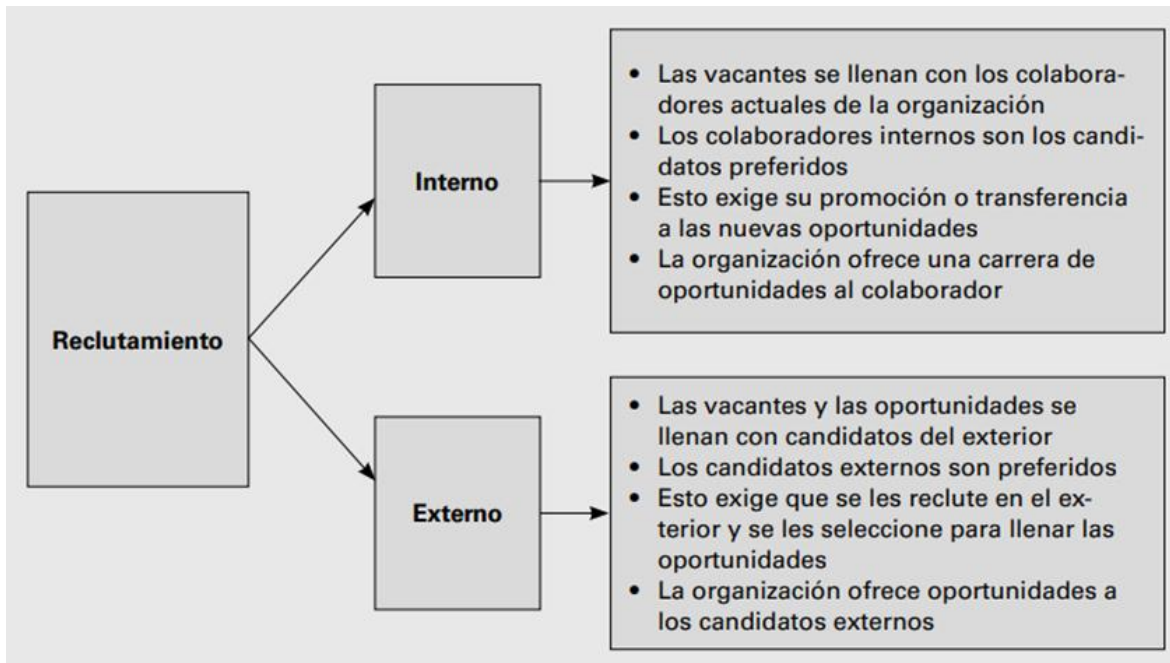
Reclutamiento

Interno

- Las vacantes se llenan con los colaboradores actuales de la organización
- Los colaboradores internos son los candidatos preferidos
- Esto exige su promoción o transferencia a las nuevas oportunidades
- La organización ofrece una carrera de oportunidades al colaborador

Externo

- Las vacantes y las oportunidades se llenan con candidatos del exterior
- Los candidatos externos son preferidos
- Esto exige que se les reclute en el exterior y se les seleccione para llenar las oportunidades
- La organización ofrece oportunidades a los candidatos externos